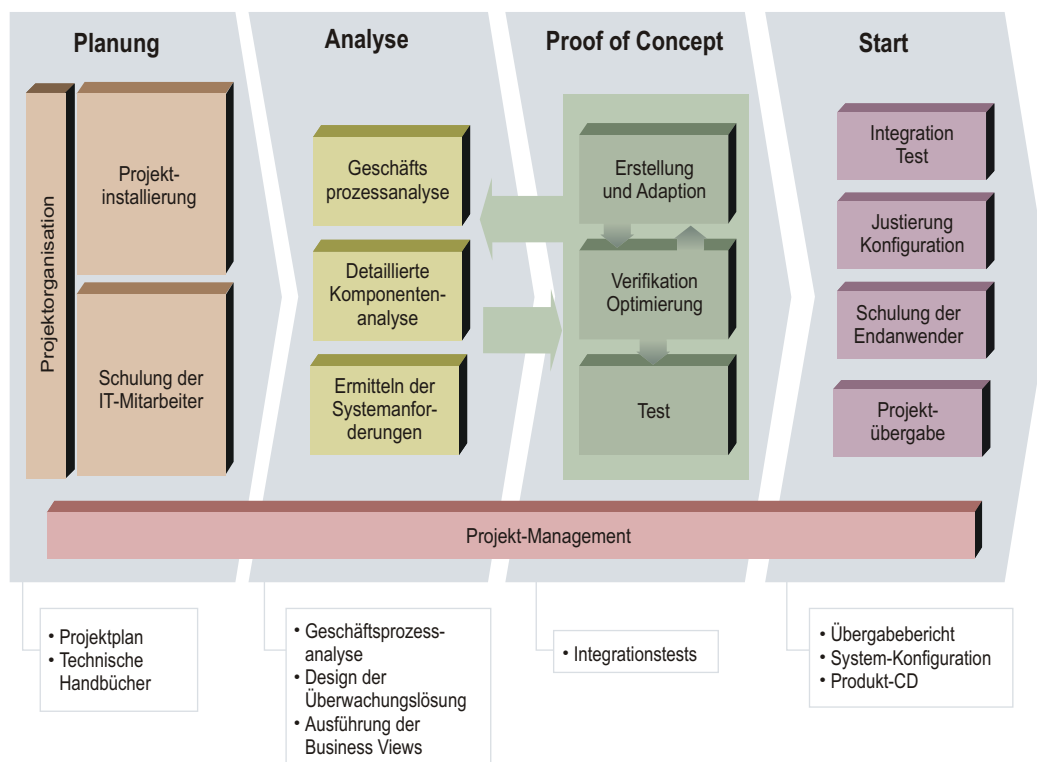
Planung

Projektorganisation

Projekt-installierung

Schulung der IT-Mitarbeiter

Analyse

Geschäfts prozessanalyse

Detaillierte Komponenten-analyse

Ermitteln der Systemanforderungen

Proof of Concept

Erstellung und Adaption

Verifikation Optimierung

Test

Start

Integration Test

Justierung Konfiguration

Schulung der Endanwender

Projekt-übergabe

Projekt-Management

• Projektplan
• Technische Handbücher

• Geschäftsprozess-analyse
• Design der Überwachungslösung
• Ausführung der Business Views

• Integrationstests

• Übergabebericht
• System-Konfiguration
• Produkt-CD